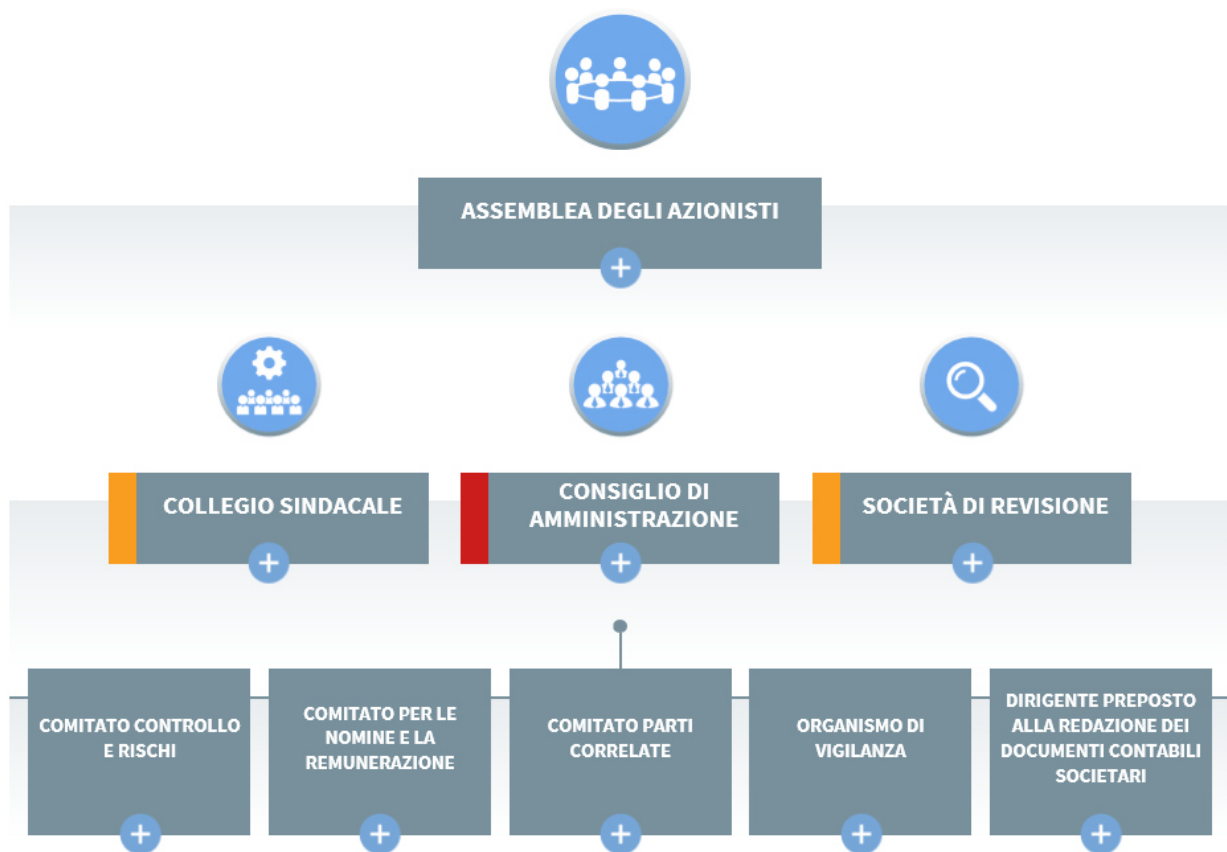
ASSEMBLEA DEGLI AZIONISTI

+

COLLEGIO SINDACALE

+

CONSIGLIO DI AMMINISTRAZIONE

+

SOCIETÀ DI REVISIONE

+

COMITATO CONTROLLO E RISCHI

+

COMITATO PER LE NOMINE E LA REMUNERAZIONE

+

COMITATO PARTI CORRELATE

+

ORGANISMO DI VIGILANZA

+

DIRIGENTE PREPOSTO ALLA REDAZIONE DEI DOCUMENTI CONTABILI SOCIETARI

+